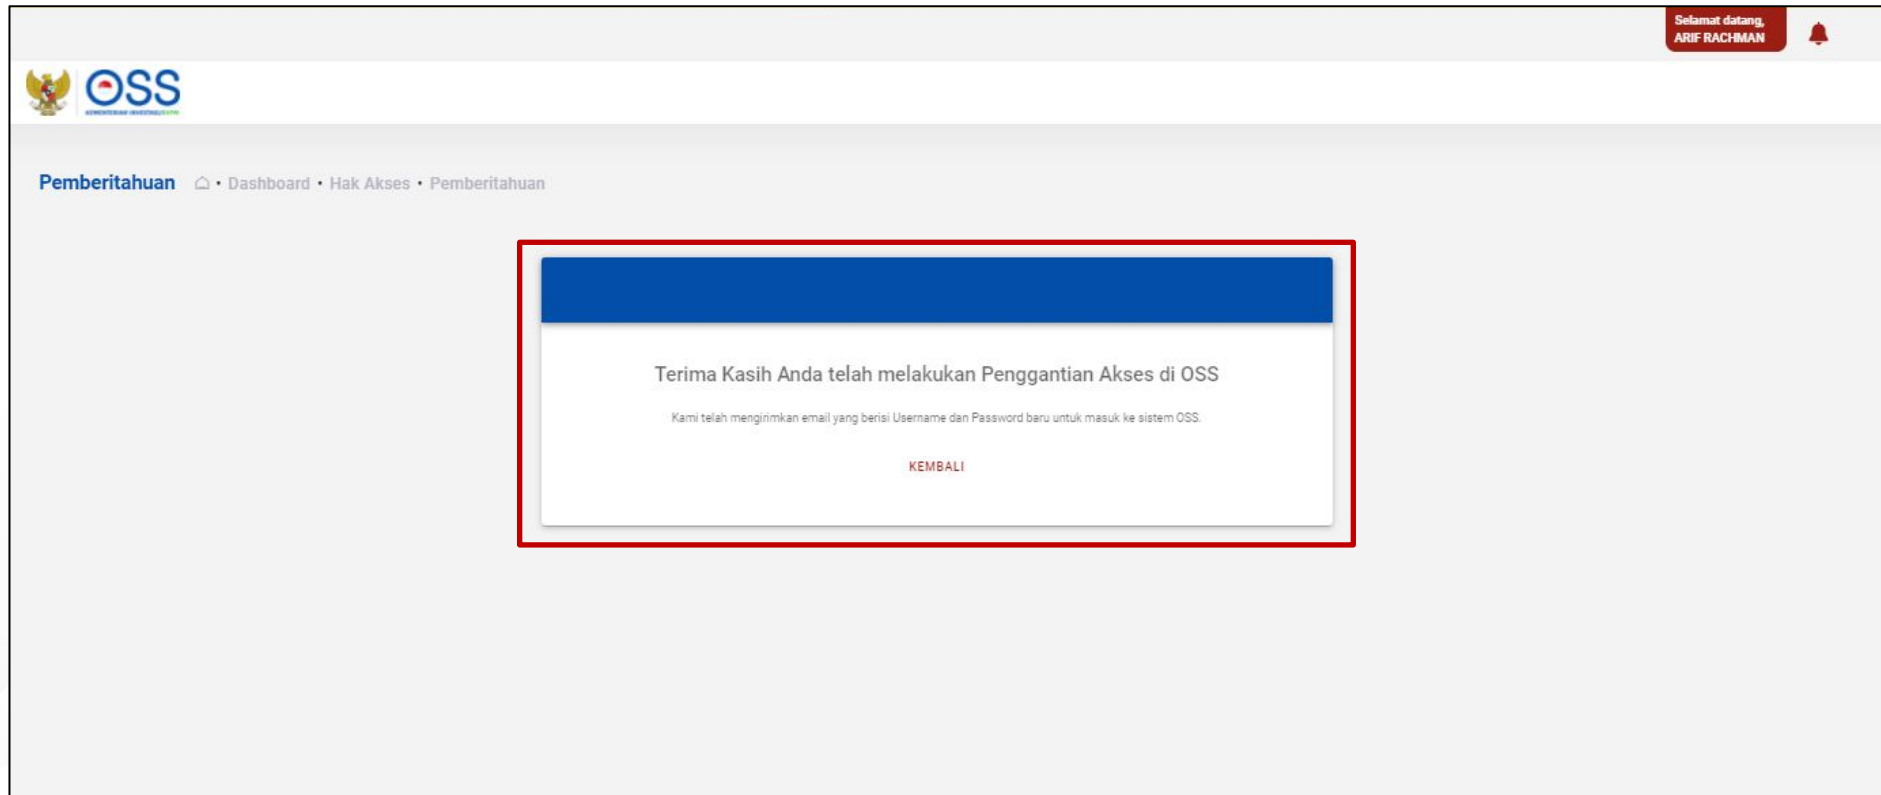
Selamat datang, ARIF RACHMAN

OSS

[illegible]

Pemberitahuan • Dashboard • Hak Akses • Pemberitahuan

Terima Kasih Anda telah melakukan Penggantian Akses di OSS

Kami telah mengirimkan email yang berisi Username dan Password baru untuk masuk ke sistem OSS.

KEMBALI